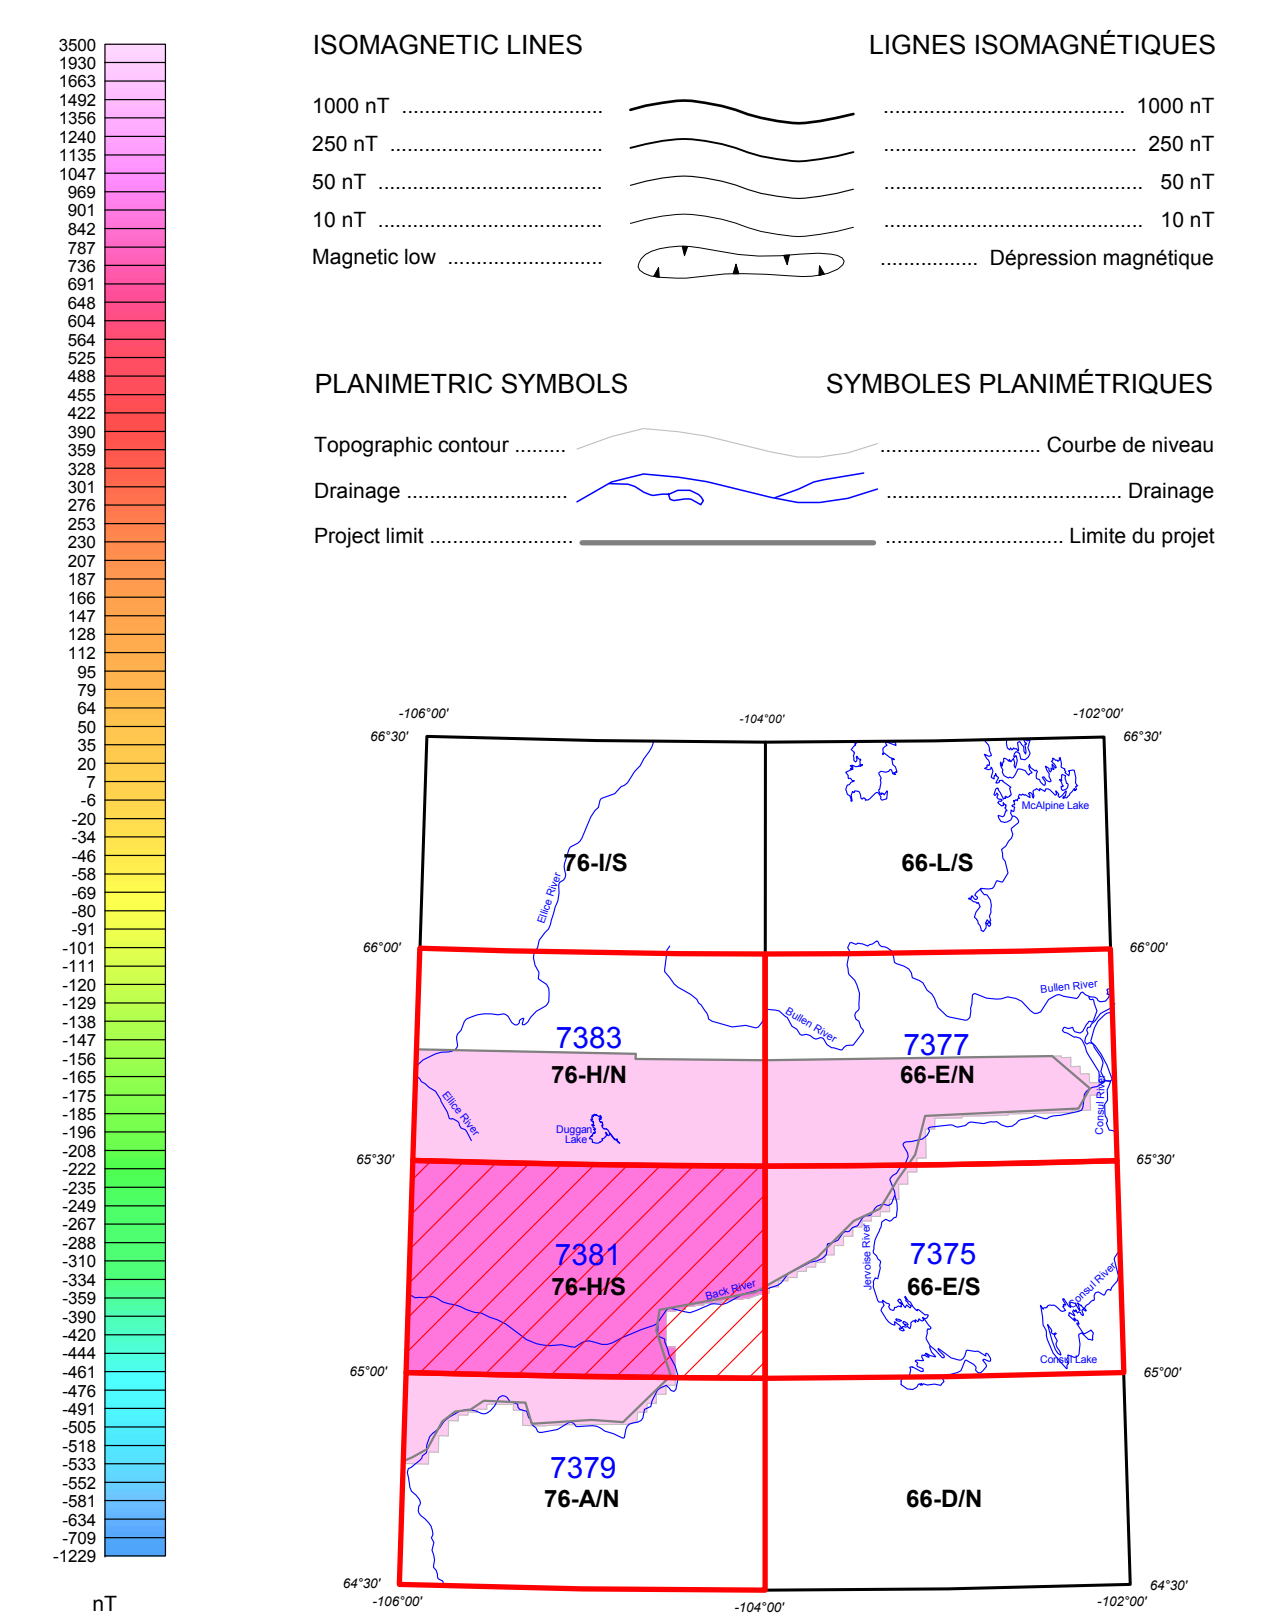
3500
1930
1663
1492
1356
1240
1135
1047
969
901
842
787
736
691
648
604
564
525
488
455
422
390
359
328
301
276
253
230
207
187
166
147
128
112
95
79
64
50
35
20
7
-6
-20
-34
-46
-58
-69
-80
-91
-101
-111
-120
-129
-138
-147
-156
-165
-175
-185
-196
-208
-222
-235
-249
-267
-288
-310
-334
-359
-390
-420
-444
-461
-476
-491
-505
-518
-533
-552
-581
-634
-709
-1229

nT

ISOMAGNETIC LINES

LIGNES ISOMAGNÉTIQUES

1000 nT .................................. 1000 nT
250 nT .................................. 250 nT
50 nT .................................. 50 nT
10 nT .................................. 10 nT
Magnetic low .................................. Dépression magnétique

PLANIMETRIC SYMBOLS

SYMBOLES PLANIMÉTRIQUES

Topographic contour .................................. Courbe de niveau
Drainage .................................. Drainage
Project limit .................................. Limite du projet

-106°00'
-104°00'
-102°00'
66°30'
66°30'
76-I/S
66-L/S
McAlpine Lake
Ellice River
66°00'
66°00'
Bullen River
Bullen River
7383
76-H/N
7377
66-E/N
Ellice River
Duggan Lake
Consul River
65°30'
65°30'
7381
76-H/S
7375
66-E/S
Back River
Jervoise River
Consul River
Consul Lake
65°00'
65°00'
7379
76-A/N
66-D/N
64°30'
64°30'
-106°00'
-104°00'
-102°00'